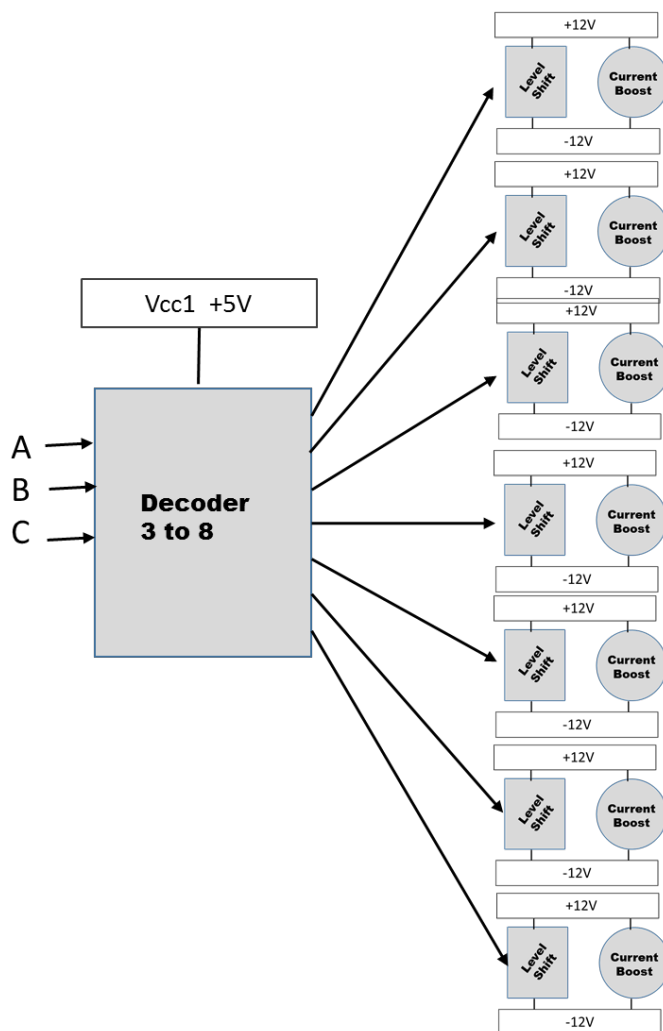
+12V
Level Shift
Current Boost
-12V
+12V
Level Shift
Current Boost
-12V
+12V
Level Shift
Current Boost
-12V
+12V
Level Shift
Current Boost
-12V
+12V
Level Shift
Current Boost
-12V
+12V
Level Shift
Current Boost
-12V
+12V
Level Shift
Current Boost
-12V

Vcc1 +5V

A
B
C

Decoder
3 to 8